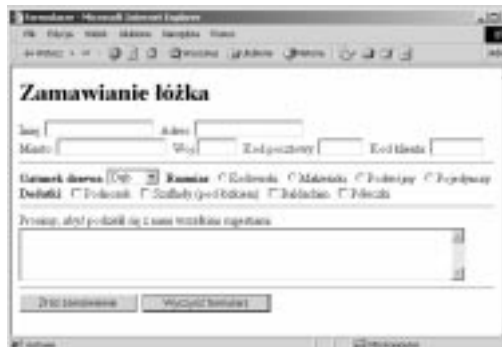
Formularz - Microsoft Internet Explorer

Plik Edycja Widok Ulubione Narzędzia Pomoc

Wstecz Wyszukaj Ulubione Historia

Zamawianie łóżka

Imię Adres
Miasto Woj Kod pocztowy Kod klienta

Gatunek drewna Dąb Rozmiar Królewski Małżeński Podwójny Pojedynczy
Dodatki Podnóżek Szuflady (pod łóżkiem) Baldachim Falbanka

Prosimy, abyś podzielił się z nami wszelkimi sugestiami

Złóż zamówienie Wyczyść formularz

Gotowe Mój komputer